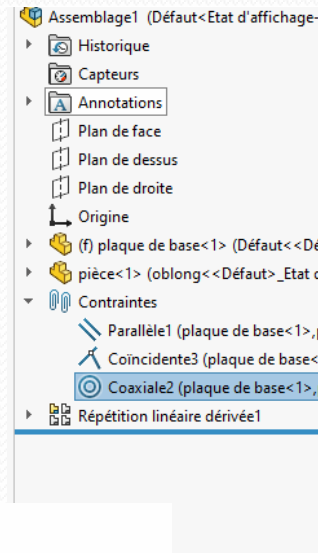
Assemblage1 (Défaut<Etat d'affichage-

Historique

Capteurs

Annotations

Plan de face

Plan de dessus

Plan de droite

Origine

(f) plaque de base<1> (Défaut<<Dé

pièce<1> (oblong<<Défaut>_Etat d

Contraintes

Parallèle1 (plaque de base<1>,

Coïncidente3 (plaque de base<

Coaxiale2 (plaque de base<1>,

Répétition linéaire dérivée1